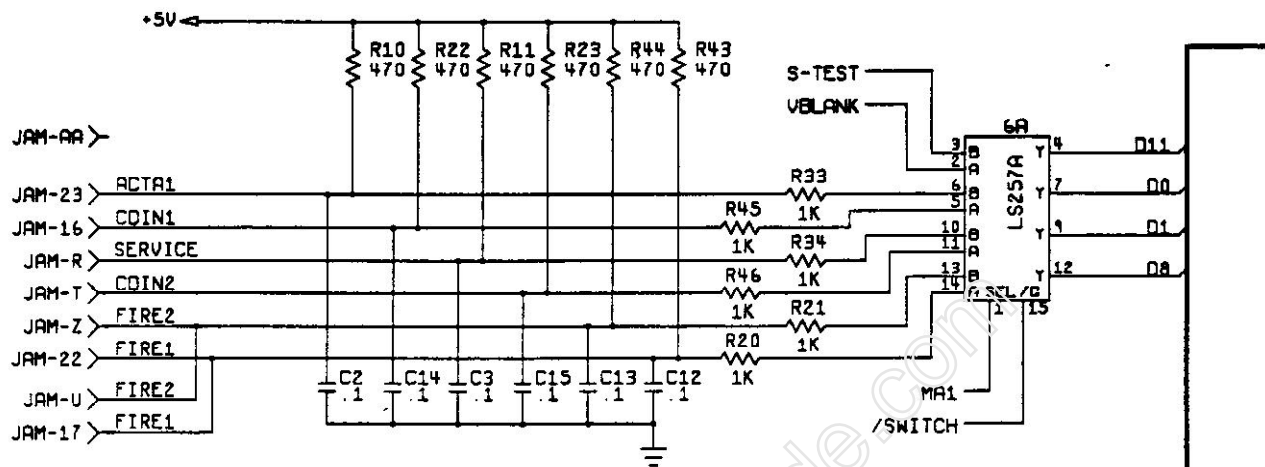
+5V

R10 470
R22 470
R11 470
R23 470
R44 470
R43 470

S-TEST
VBLANK

JAM-AA
JAM-23 ACTA1
JAM-16 COIN1
JAM-R SERVICE
JAM-T COIN2
JAM-Z FIRE2
JAM-22 FIRE1
JAM-U FIRE2
JAM-17 FIRE1

R33 1K
R45 1K
R34 1K
R46 1K
R21 1K
R20 1K

C2 .1
C14 .1
C3 .1
C15 .1
C13 .1
C12 .1

6A
LS257A
3 B
2 A
6 B
5 A
10 B
11 A
13 B
14 A
Y 4
Y 7
Y 9
Y 12
SEL/G
1
15

D11
D0
D1
D8

MA1
/SWITCH